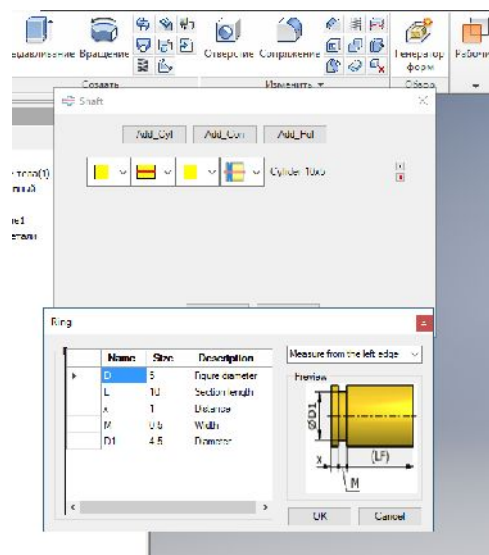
адавливание Вращение Отверстие Сопряжение Генератор форм Рабочи

Создать Изменить ▼ Обзор

Shaft

Add_Cyl Add_Con Add_Fil

Cylinder 10x5

тело(1)
ний)

ie1
етали

Ring

| Name | Size | Description |
|---|---|---|
| D | 5 | Figure diameter |
| L | 10 | Section length |
| x | 1 | Distance |
| M | 0.5 | Width |
| D1 | 4.5 | Diameter |

Measure from the left edge

Preview

ØD1

(LF)

x

M

OK Cancel